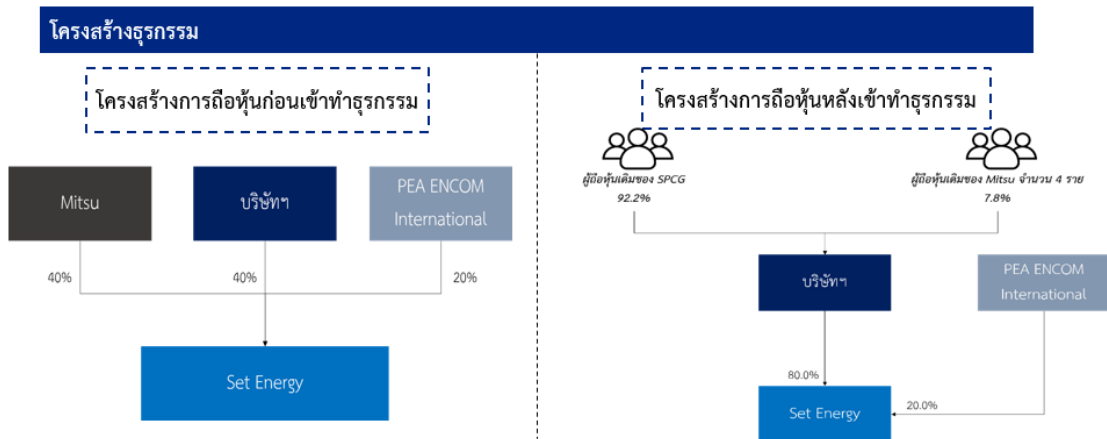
โครงสร้างธุรกรรม

โครงสร้างการถือหุ้นก่อนเข้าทำธุรกรรม

Mitsu

บริษัทฯ

PEA ENCOM International

40%

40%

20%

Set Energy

โครงสร้างการถือหุ้นหลังเข้าทำธุรกรรม

ผู้ถือหุ้นเดิมของ SPCG 92.2%

ผู้ถือหุ้นเดิมของ Mitsu จำนวน 4 ราย 7.8%

บริษัทฯ

PEA ENCOM International

80.0%

20.0%

Set Energy